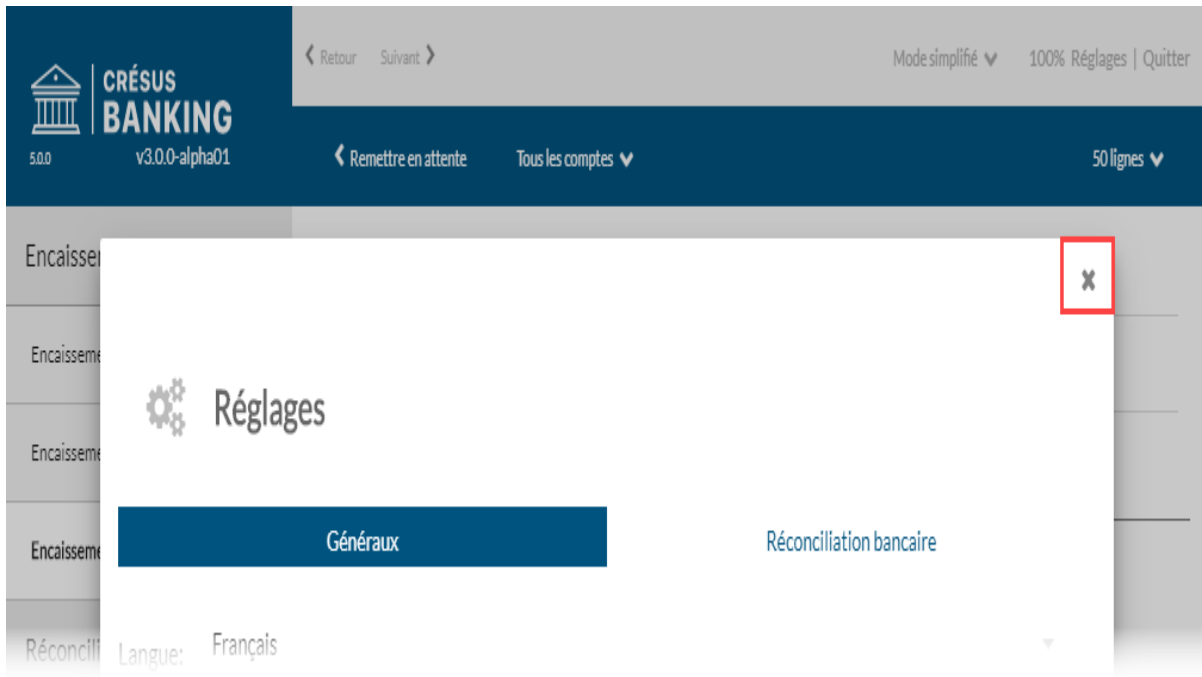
CRÉSUS
BANKING
5.0.0 v3.0.0-alpha01

❮ Retour Suivant ❯

Mode simplifié ∨ 100% Réglages | Quitter

❮ Remettre en attente Tous les comptes ∨ 50 lignes ∨

Encaisser

Encaisseme

Encaisseme

Encaisseme

Réconcili

×

Réglages

Généraux

Réconciliation bancaire

Langue: Français